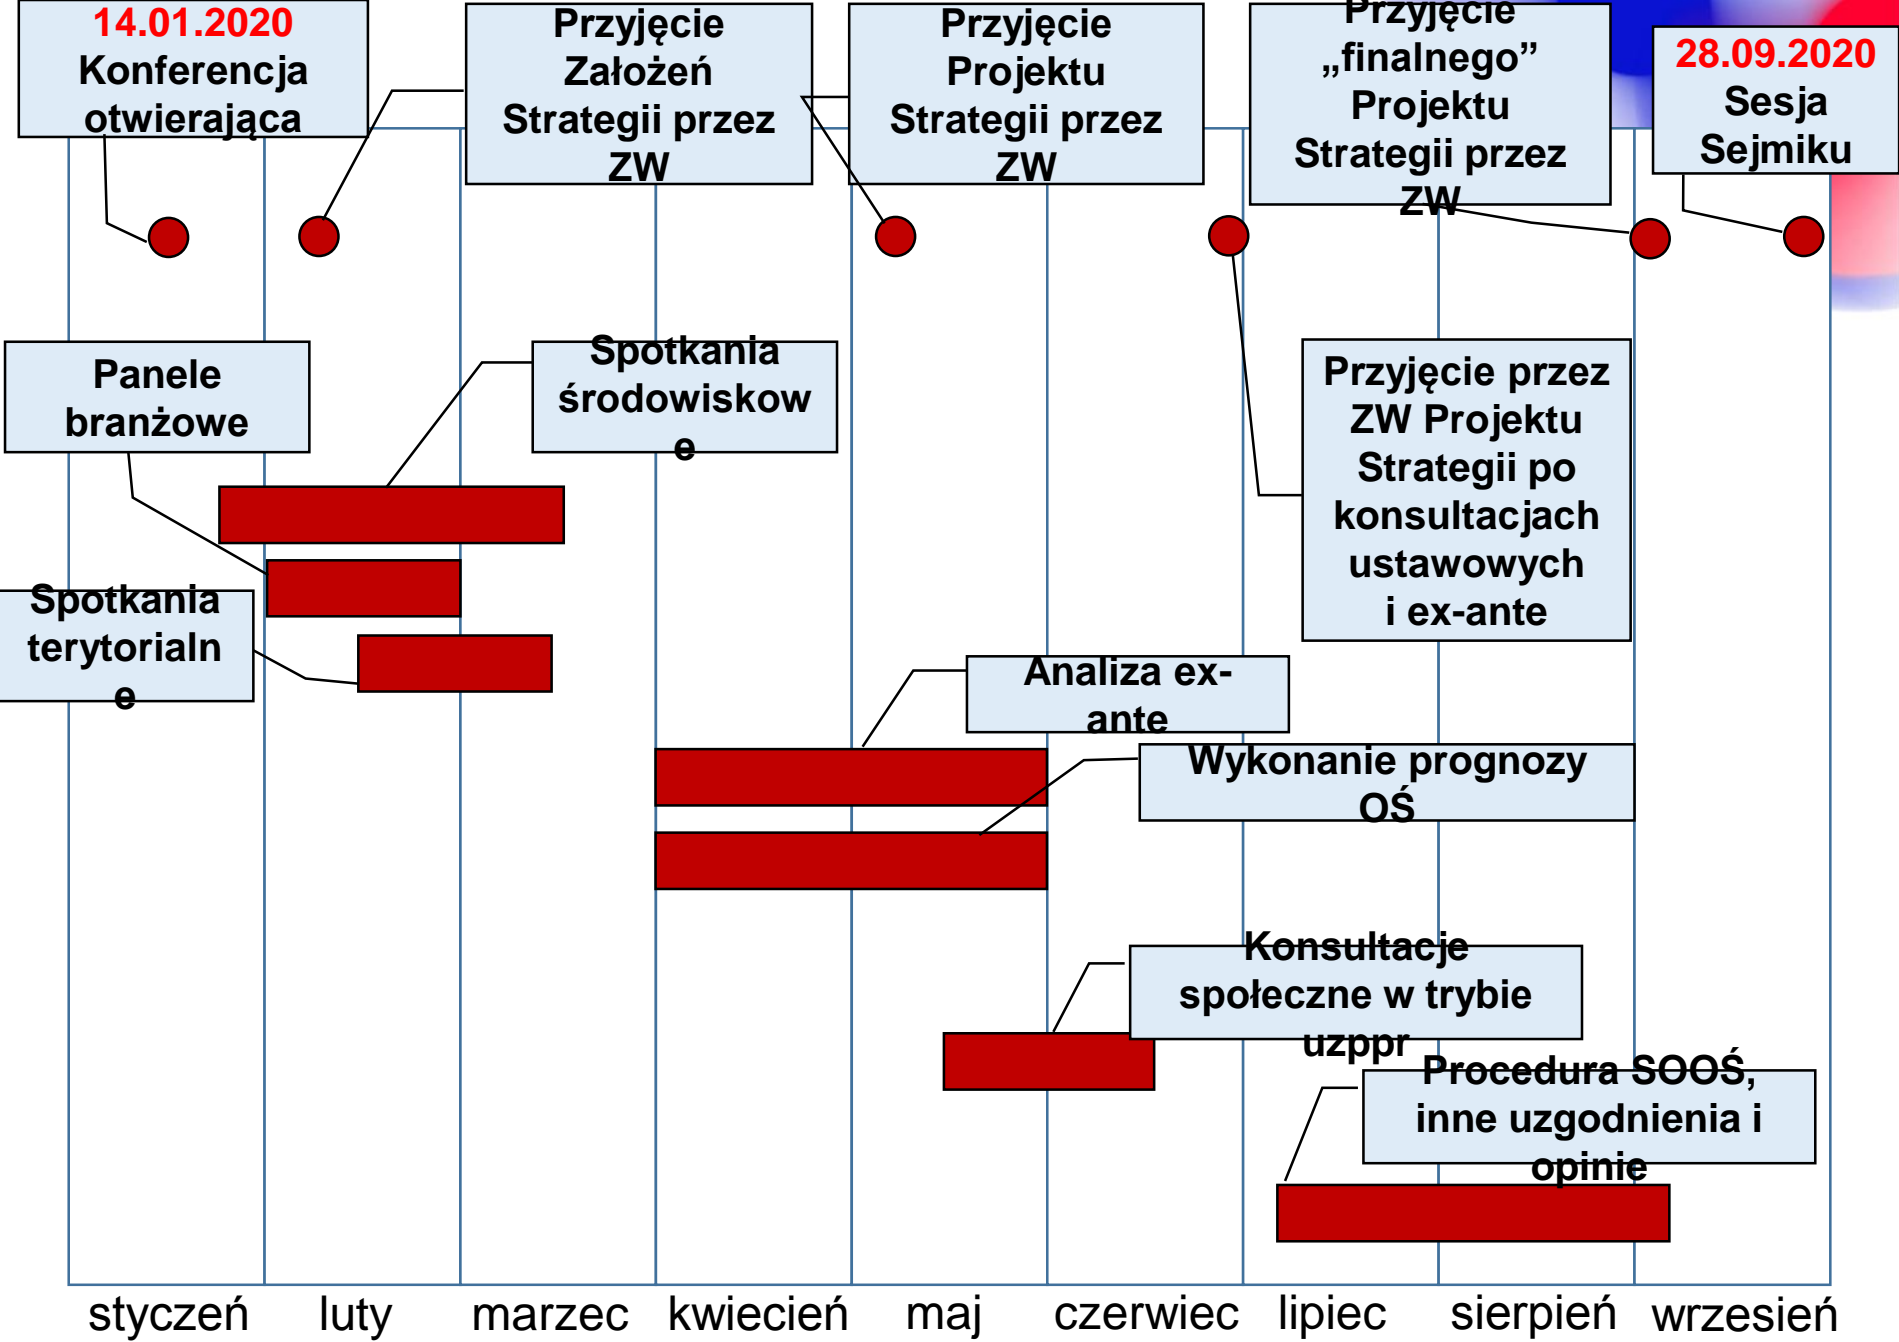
14.01.2020
Konferencja otwierająca

Przyjęcie Założeń Strategii przez ZW

Przyjęcie Projektu Strategii przez ZW

Przyjęcie „finalnego” Projektu Strategii przez ZW

28.09.2020
Sesja Sejmiku

Panele branżowe

Spotkania środowiskowe

Przyjęcie przez ZW Projektu Strategii po konsultacjach ustawowych i ex-ante

Spotkania terytorialne

Analiza ex-ante

Wykonanie prognozy OŚ

Konsultacje społeczne w trybie uzppr

Procedura SOOŚ, inne uzgodnienia i opinie

styczeń luty marzec kwiecień maj czerwiec lipiec sierpień wrzesień